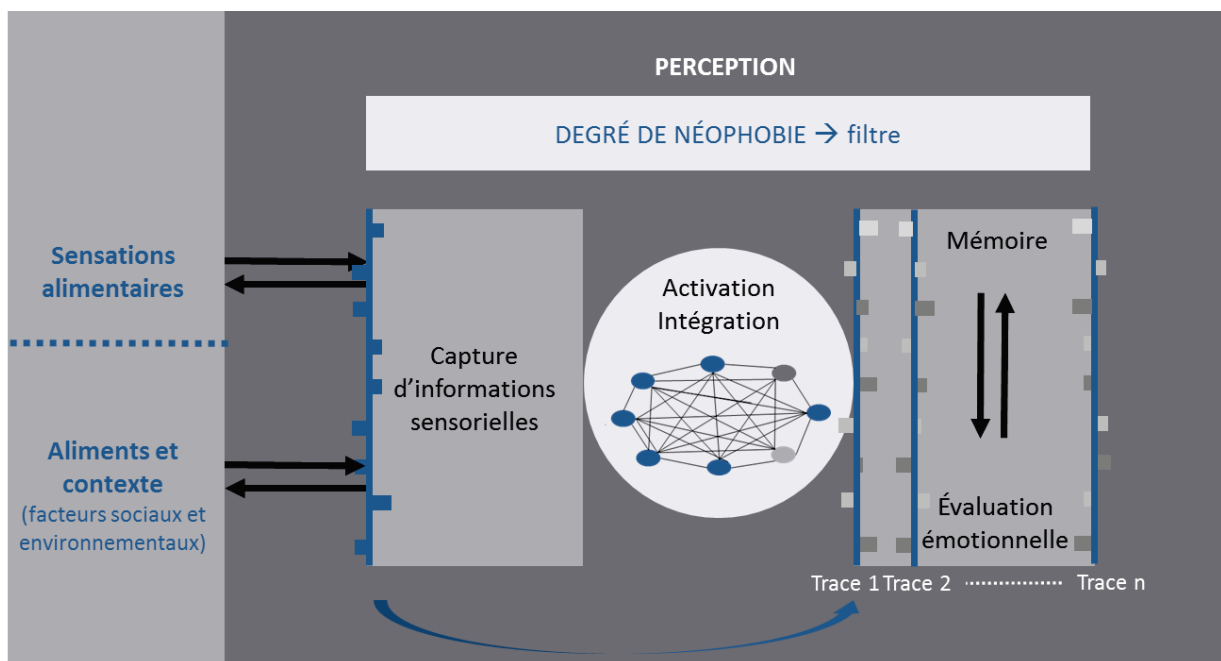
PERCEPTION

DEGRÉ DE NÉOPHOBIE → filtre

Sensations alimentaires

Aliments et contexte
(facteurs sociaux et environnementaux)

Capture d'informations sensorielles

Activation
Intégration

Mémoire

Évaluation émotionnelle

Trace 1 Trace 2 .............. Trace n